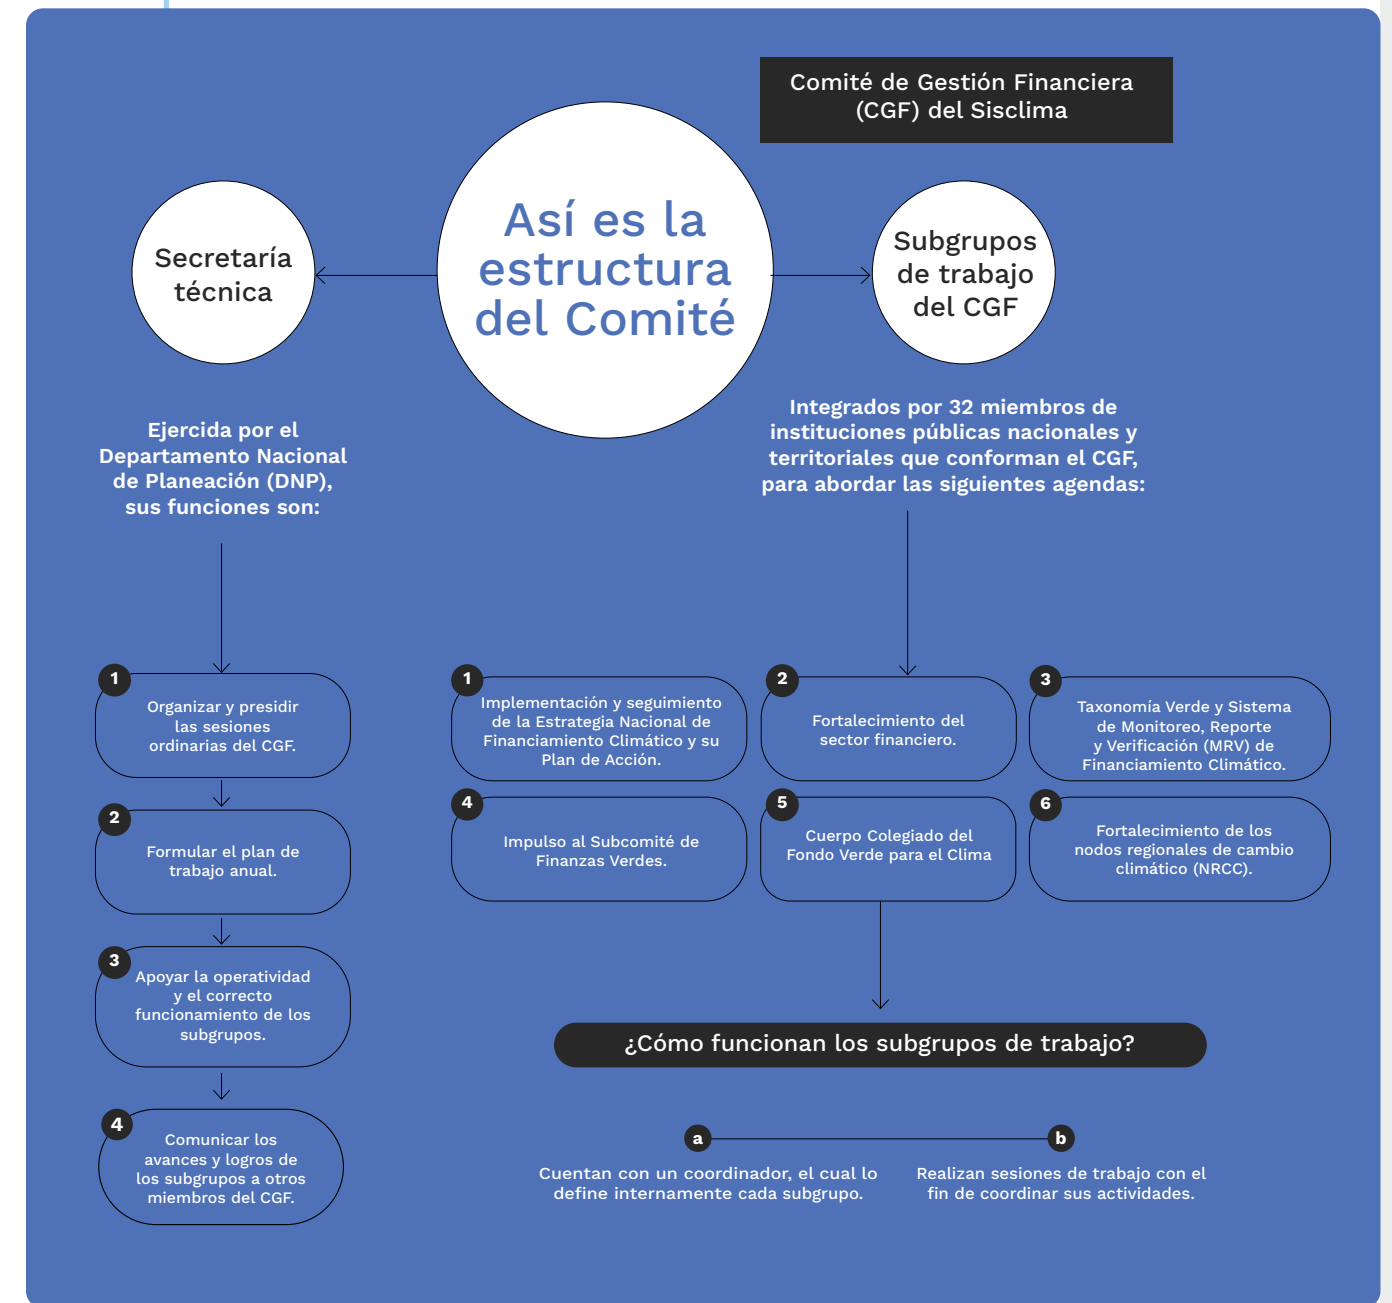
Comité de Gestión Financiera (CGF) del Sisclima

Secretaría técnica

Así es la estructura del Comité

Subgrupos de trabajo del CGF

Ejercida por el Departamento Nacional de Planeación (DNP), sus funciones son:

Integrados por 32 miembros de instituciones públicas nacionales y territoriales que conforman el CGF, para abordar las siguientes agendas:

1
Organizar y presidir las sesiones ordinarias del CGF.

2
Formular el plan de trabajo anual.

3
Apoyar la operatividad y el correcto funcionamiento de los subgrupos.

4
Comunicar los avances y logros de los subgrupos a otros miembros del CGF.

1
Implementación y seguimiento de la Estrategia Nacional de Financiamiento Climático y su Plan de Acción.

2
Fortalecimiento del sector financiero.

3
Taxonomía Verde y Sistema de Monitoreo, Reporte y Verificación (MRV) de Financiamiento Climático.

4
Impulso al Subcomité de Finanzas Verdes.

5
Cuerpo Colegiado del Fondo Verde para el Clima

6
Fortalecimiento de los nodos regionales de cambio climático (NRCC).

¿Cómo funcionan los subgrupos de trabajo?

a
Cuentan con un coordinador, el cual lo define internamente cada subgrupo.

b
Realizan sesiones de trabajo con el fin de coordinar sus actividades.